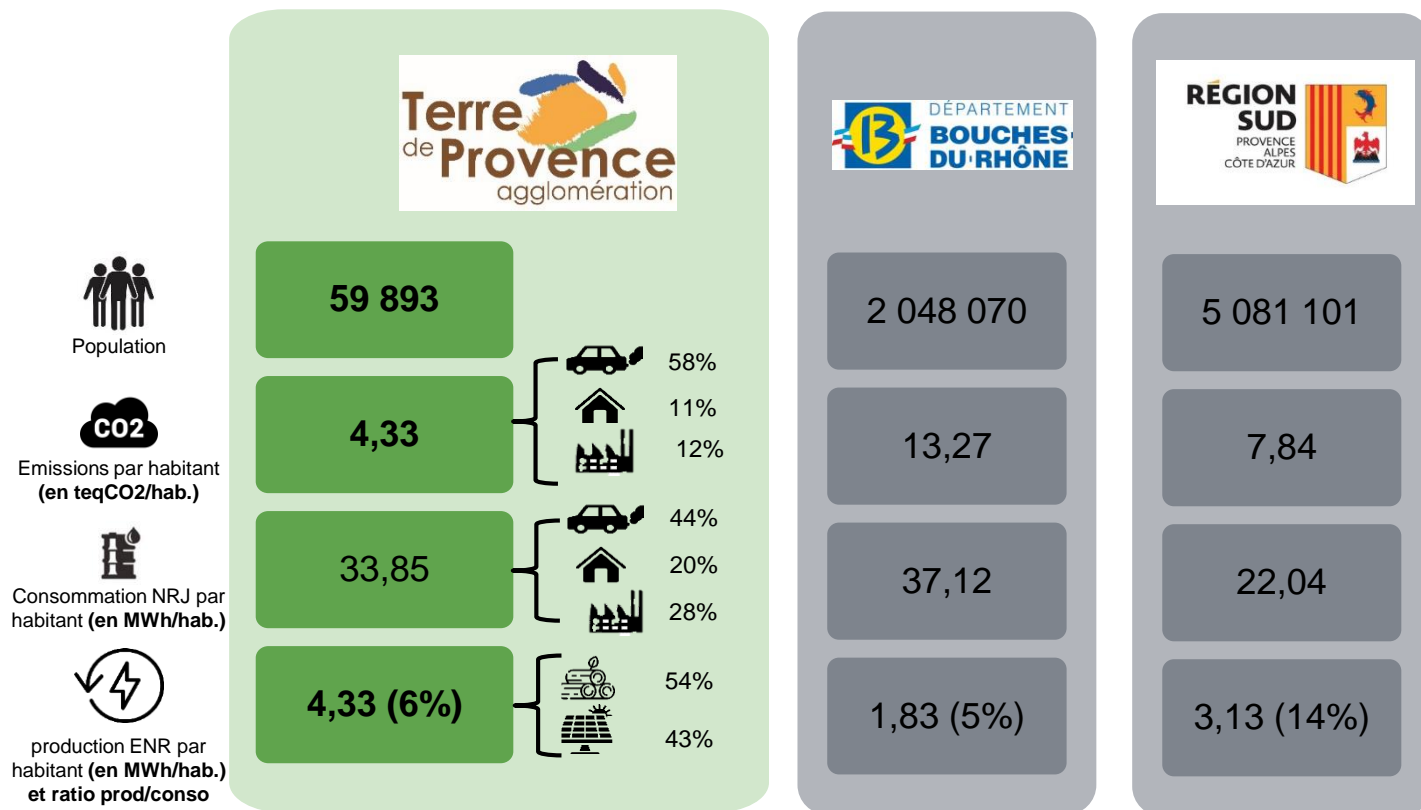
Terre de Provence agglomération

DÉPARTEMENT 13 BOUCHES-DU-RHÔNE

RÉGION SUD PROVENCE ALPES CÔTE D'AZUR

Population

59 893

2 048 070

5 081 101

CO2

Emissions par habitant **(en teqCO2/hab.)**

4,33

58%

11%

12%

13,27

7,84

Consommation NRJ par habitant **(en MWh/hab.)**

33,85

44%

20%

28%

37,12

22,04

production ENR par habitant **(en MWh/hab.) et ratio prod/conso**

4,33 (6%)

54%

43%

1,83 (5%)

3,13 (14%)